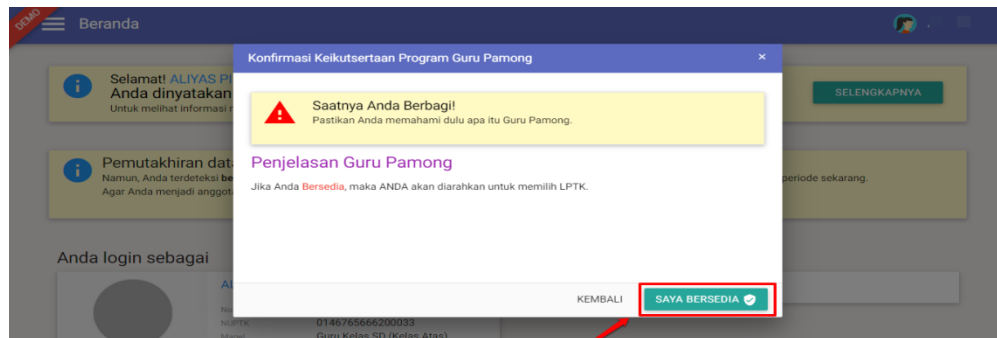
DEMO

Beranda

Selamat! ALIYAS PI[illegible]
Anda dinyatakan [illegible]
Untuk melihat informasi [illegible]

SELENGKAPNYA

Pemutakhiran dat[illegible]
Namun, Anda terdeteksi be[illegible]
Agar Anda menjadi anggota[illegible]

periode sekarang.

Anda login sebagai

NUPTK 0146765666200033
Mapel Guru Kelas SD (Kelas Atas)

Konfirmasi Keikutsertaan Program Guru Pamong ×

Saatnya Anda Berbagi!
Pastikan Anda memahami dulu apa itu Guru Pamong.

Penjelasan Guru Pamong

Jika Anda Bersedia, maka ANDA akan diarahkan untuk memilih LPTK.

KEMBALI

SAYA BERSEDIA